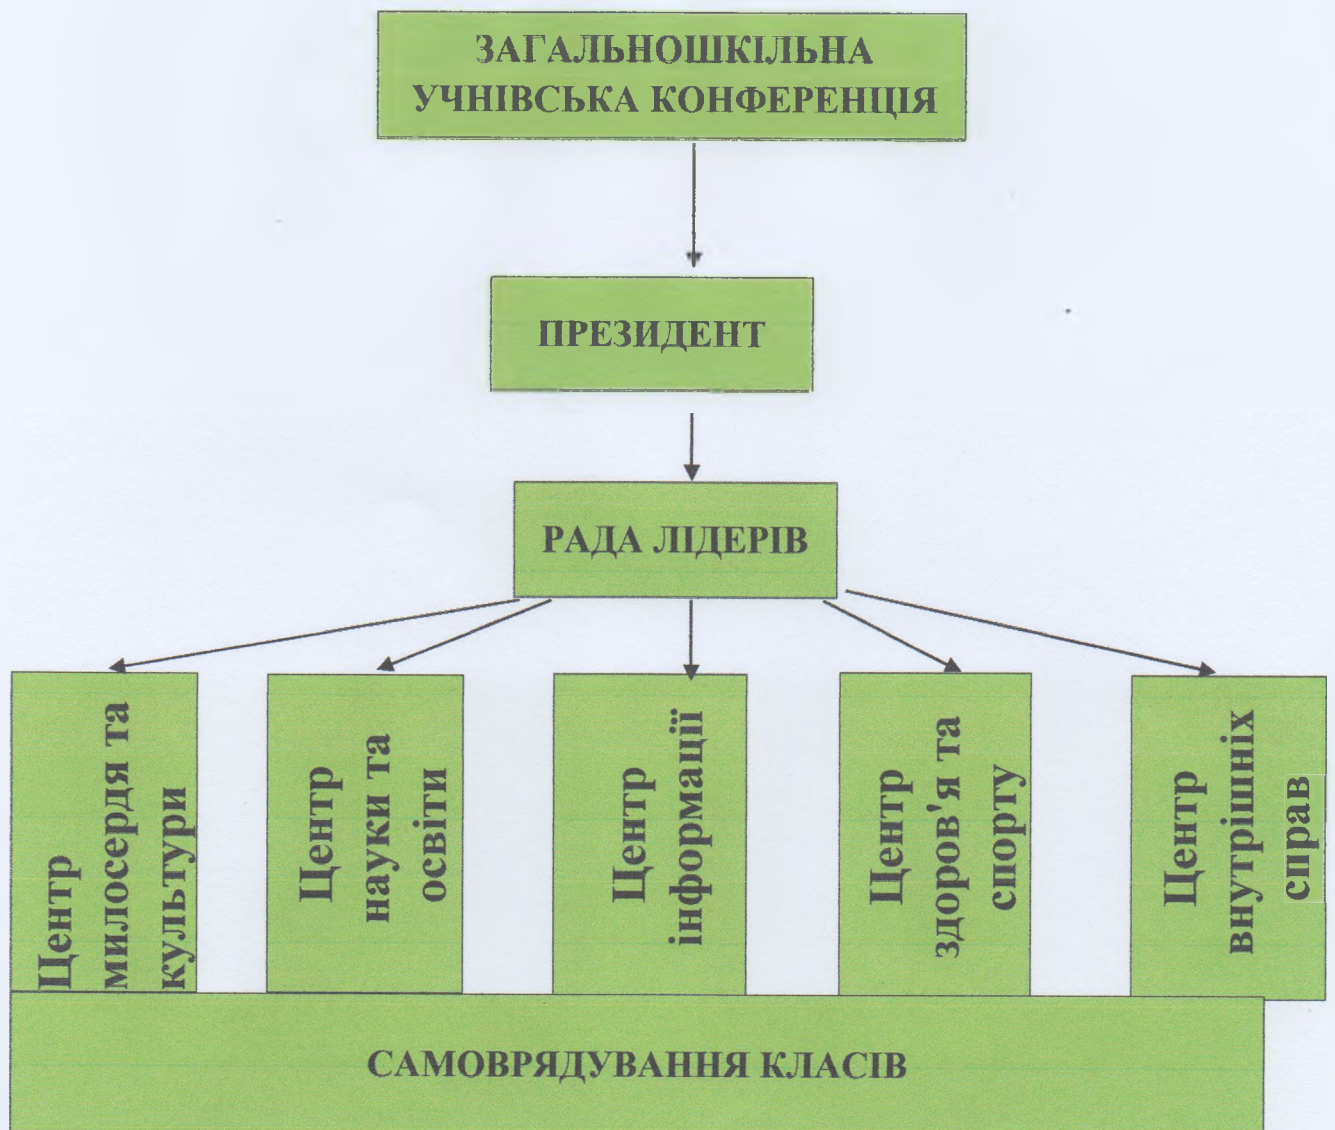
ЗАГАЛЬНОШКІЛЬНА УЧНІВСЬКА КОНФЕРЕНЦІЯ

ПРЕЗИДЕНТ

РАДА ЛІДЕРІВ

Центр милосердя та культури

Центр науки та освіти

Центр інформації

Центр здоров'я та спорту

Центр внутрішніх справ

САМОВРЯДУВАННЯ КЛАСІВ